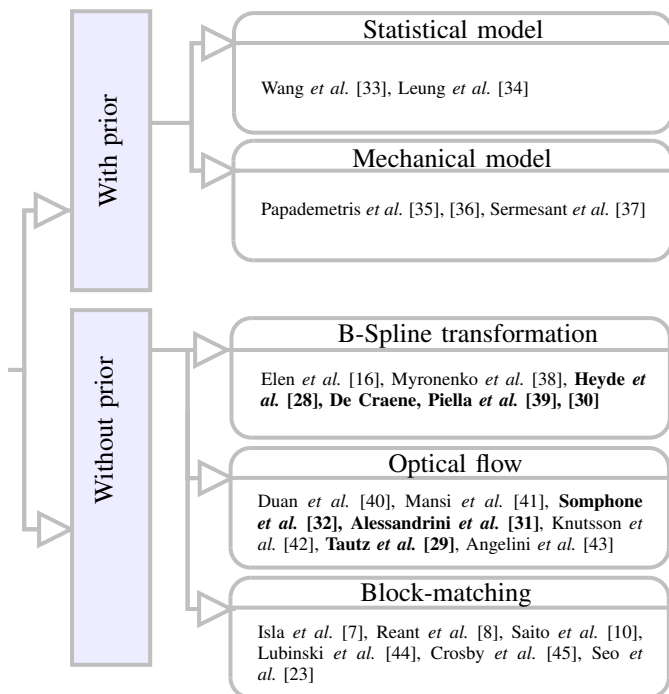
With prior

Statistical model

Wang *et al.* [33], Leung *et al.* [34]

Mechanical model

Papademetris *et al.* [35], [36], Sermesant *et al.* [37]

Without prior

B-Spline transformation

Elen *et al.* [16], Myronenko *et al.* [38], **Heyde *et al.* [28], De Craene, Piella *et al.* [39], [30]**

Optical flow

Duan *et al.* [40], Mansi *et al.* [41], **Somphone *et al.* [32], Alessandrini *et al.* [31]**, Knutsson *et al.* [42], **Tautz *et al.* [29]**, Angelini *et al.* [43]

Block-matching

Isla *et al.* [7], Reant *et al.* [8], Saito *et al.* [10], Lubinski *et al.* [44], Crosby *et al.* [45], Seo *et al.* [23]